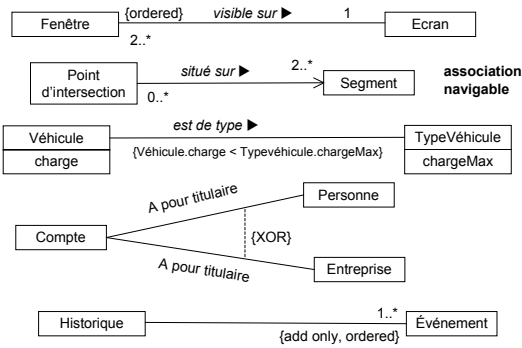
Fenêtre {ordered} visible sur ▶ 1 Ecran
2..*

Point d'intersection situé sur ▶ 2..* Segment
0..*

association navigable

Véhicule
charge
est de type ▶
TypeVéhicule
chargeMax
{Véhicule.charge < Typevéhicule.chargeMax}

A pour titulaire
Personne
Compte
{XOR}
A pour titulaire
Entreprise

Historique 1..* Événement
{add only, ordered}